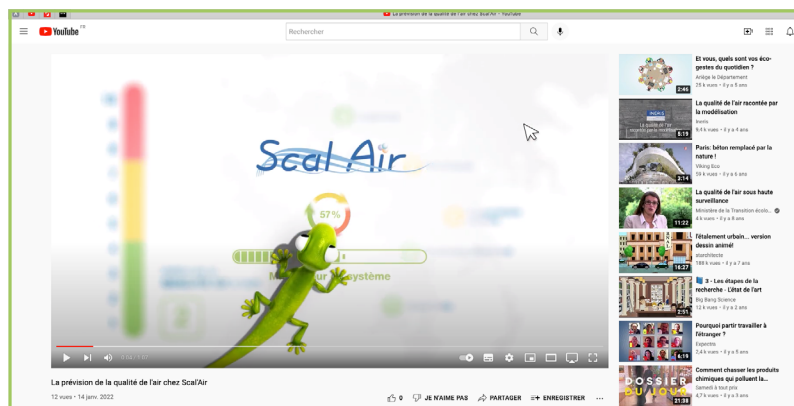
La prévision de la qualité de l'air chez Scal'Air - YouTube

YouTube FR

Rechercher

Scal Air

57%

M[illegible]ur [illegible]ystème

0:00 / 1:30

La prévision de la qualité de l'air chez Scal'Air

12 vues • 14 janv. 2022

0 JE N'AIME PAS PARTAGER ENREGISTRER ...

2:46 Et vous, quels sont vos éco-gestes du quotidien ? Ariège le Département 75 k vues • il y a 6 ans

5:19 La qualité de l'air racontée par la modélisation Ineris 8,4 k vues • il y a 4 ans

3:14 Paris: béton remplacé par la nature ! Viking Eco 5 k vues • il y a 5 ans

11:22 La qualité de l'air sous haute surveillance Ministère de la Transition écolo... 4 k vues • il y a 8 ans

16:27 l'étalement urbain... version dessin animé! starchitecte 189 k vues • il y a 7 ans

2:51 3 - Les étapes de la recherche - L'état de l'art Big Bang Science 12 k vues • il y a 4 ans

6:14 Pourquoi partir travailler à l'étranger ? Expectra 5,4 k vues • il y a 8 ans

21:38 DOSSIER Comment chasser les produits chimiques qui polluent la... Samedi à tout prix 4,7 k vues • il y a 4 ans